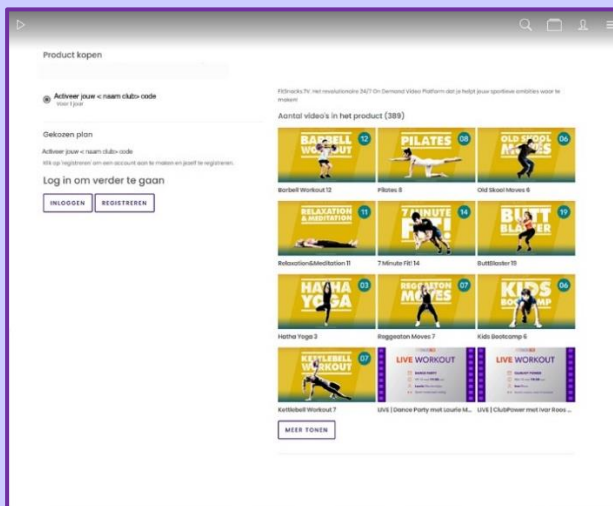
Product kopen

Activeer jouw « naam club» code
Voor 1 jaar

Gekozen plan

Activeer jouw « naam club» code
Klik op 'registreren' om een account aan te maken en jezelf te registreren.

Log in om verder te gaan

INLOGGEN REGISTREREN

FitSnacks.TV: Het revolutionaire 24/7 On Demand Video Platform dat je helpt jouw sportieve ambities waar te maken!

Aantal video's in het product (389)

BARBELL WORKOUT 12
Barbell Workout 12

PILATES 08
Pilates 8

OLD SKOOL MOVES 06
Old Skool Moves 6

RELAXATION & MEDITATION 11
Relaxation&Meditation 11

7 MINUTE FIT! 14
7 Minute Fit! 14

BUTT BLASTER 19
ButtBlaster 19

HATHA YOGA 03
Hatha Yoga 3

REGGAETON MOVES 07
Reggaeton Moves 7

KIDS BOOTCAMP 06
Kids Bootcamp 6

KETTLEBELL WORKOUT 07
Kettlebell Workout 7

LIVE WORKOUT
LIVE | Dance Party met Laurie M...

LIVE WORKOUT
LIVE | ClubPower met Ivar Rooc...

MEER TONEN